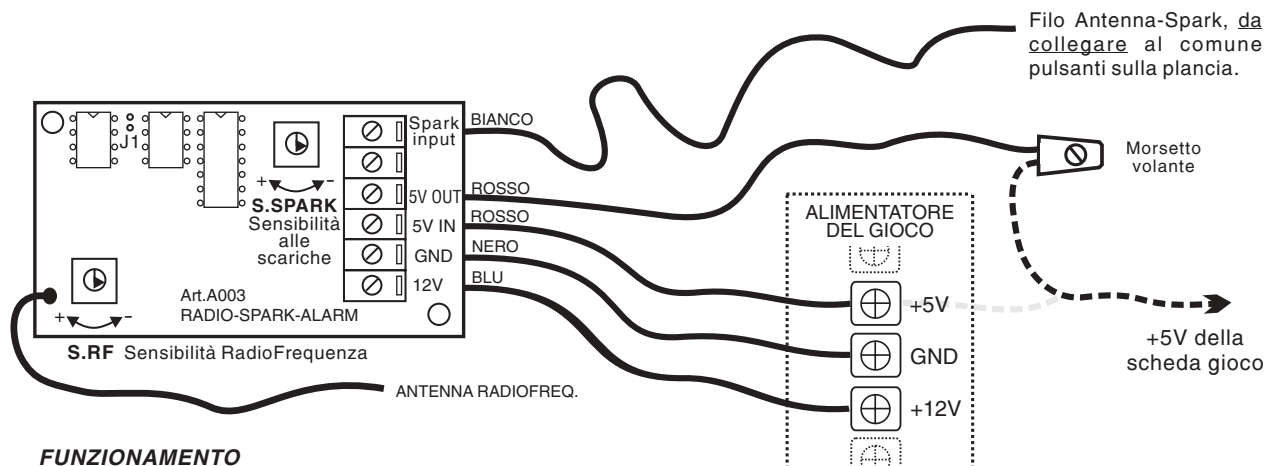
Filo Antenna-Spark, da collegare al comune pulsanti sulla plancia.

J1

Spark input

5V OUT

5V IN

GND

12V

BIANCO

ROSSO

ROSSO

NERO

BLU

+ -

S.SPARK
Sensibilità alle scariche

Morsetto volante

ALIMENTATORE DEL GIOCO

+5V

GND

+12V

+5V della scheda gioco

+ -

Art.A003
RADIO-SPARK-ALARM

S.RF Sensibilità RadioFrequenza

ANTENNA RADIOFREQ.

FUNZIONAMENTO